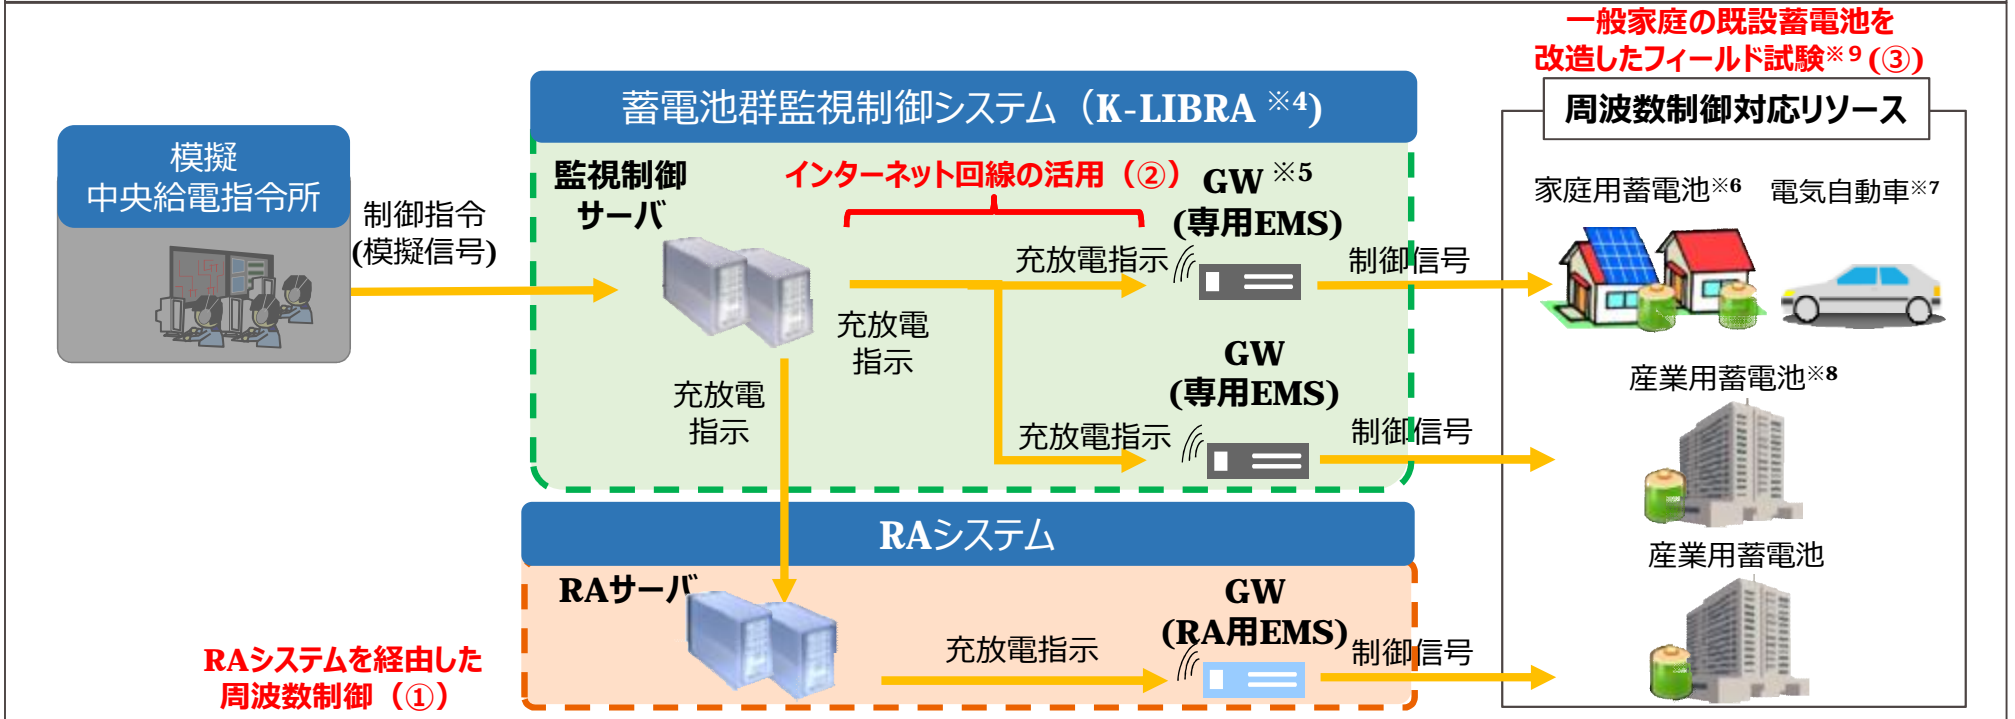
一般家庭の既設蓄電池を改造したフィールド試験※9（③）

蓄電池群監視制御システム（K-LIBRA ※4）

周波数制御対応リソース

模擬
中央給電指令所

制御指令
(模擬信号)

監視制御
サーバ

インターネット回線の活用（②）

GW ※5
(専用EMS)

充放電指示

制御信号

家庭用蓄電池※6

電気自動車※7

充放電
指示

充放電
指示

GW
(専用EMS)

産業用蓄電池※8

充放電指示

制御信号

RAシステム

RAサーバ

GW
(RA用EMS)

産業用蓄電池

充放電指示

制御信号

RAシステムを経由した
周波数制御（①）